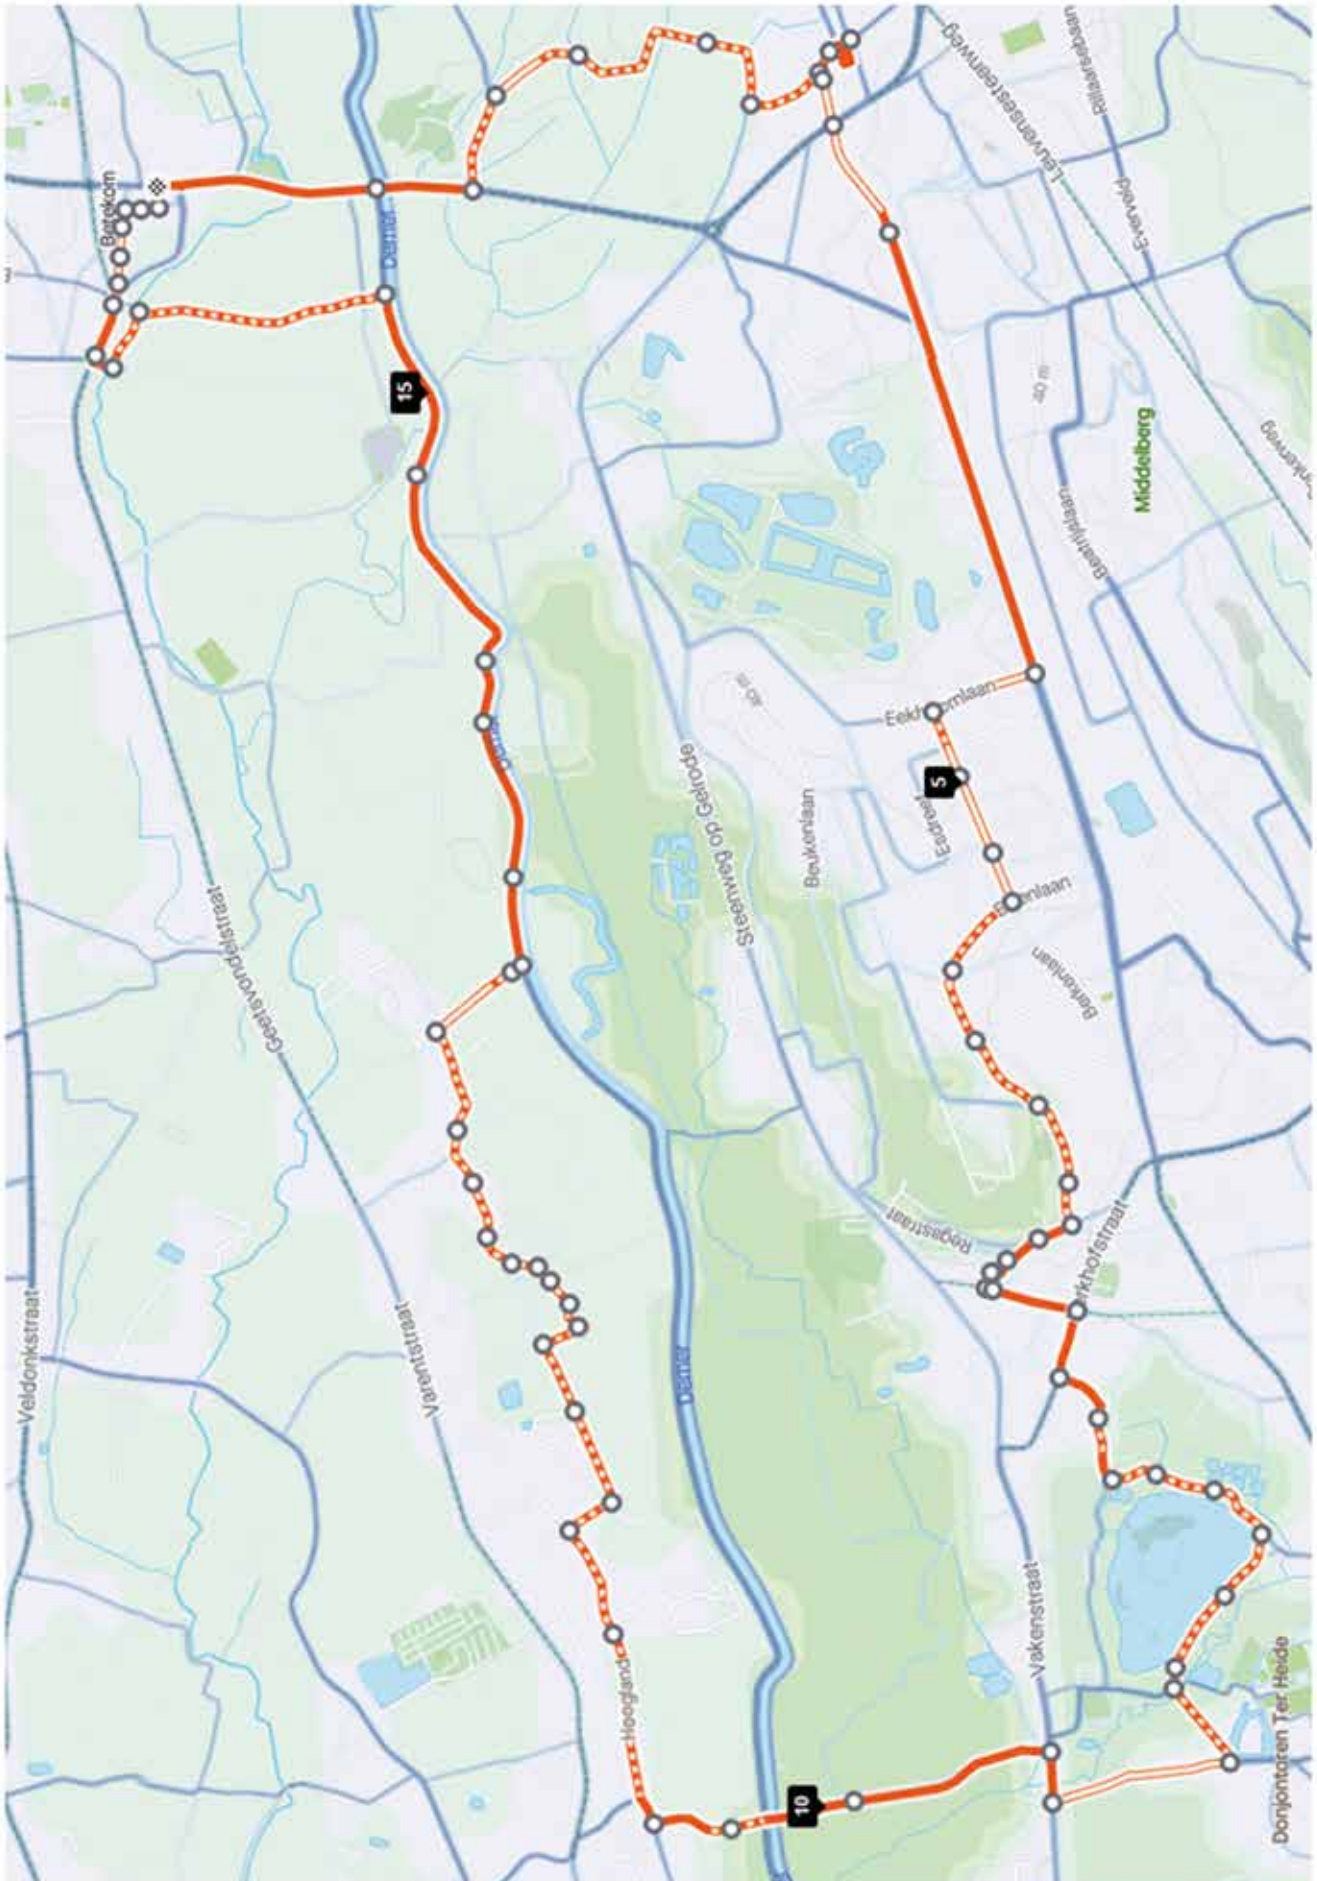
Leuvensesteenweg
Rillaarsebaan
Everveld
Betekom
Demer
15
Middelberg
Eekhoornlaan
5
Eedreef
Beukenlaan
Steenweg op Gelrode
Berkenlaan
Geetsvondelstraat
Regastraat
Kerkhofstraat
Veldonkstraat
Varentstraat
Demer
Vakenstraat
Hoogland
10
Donjontoren Ter Heide